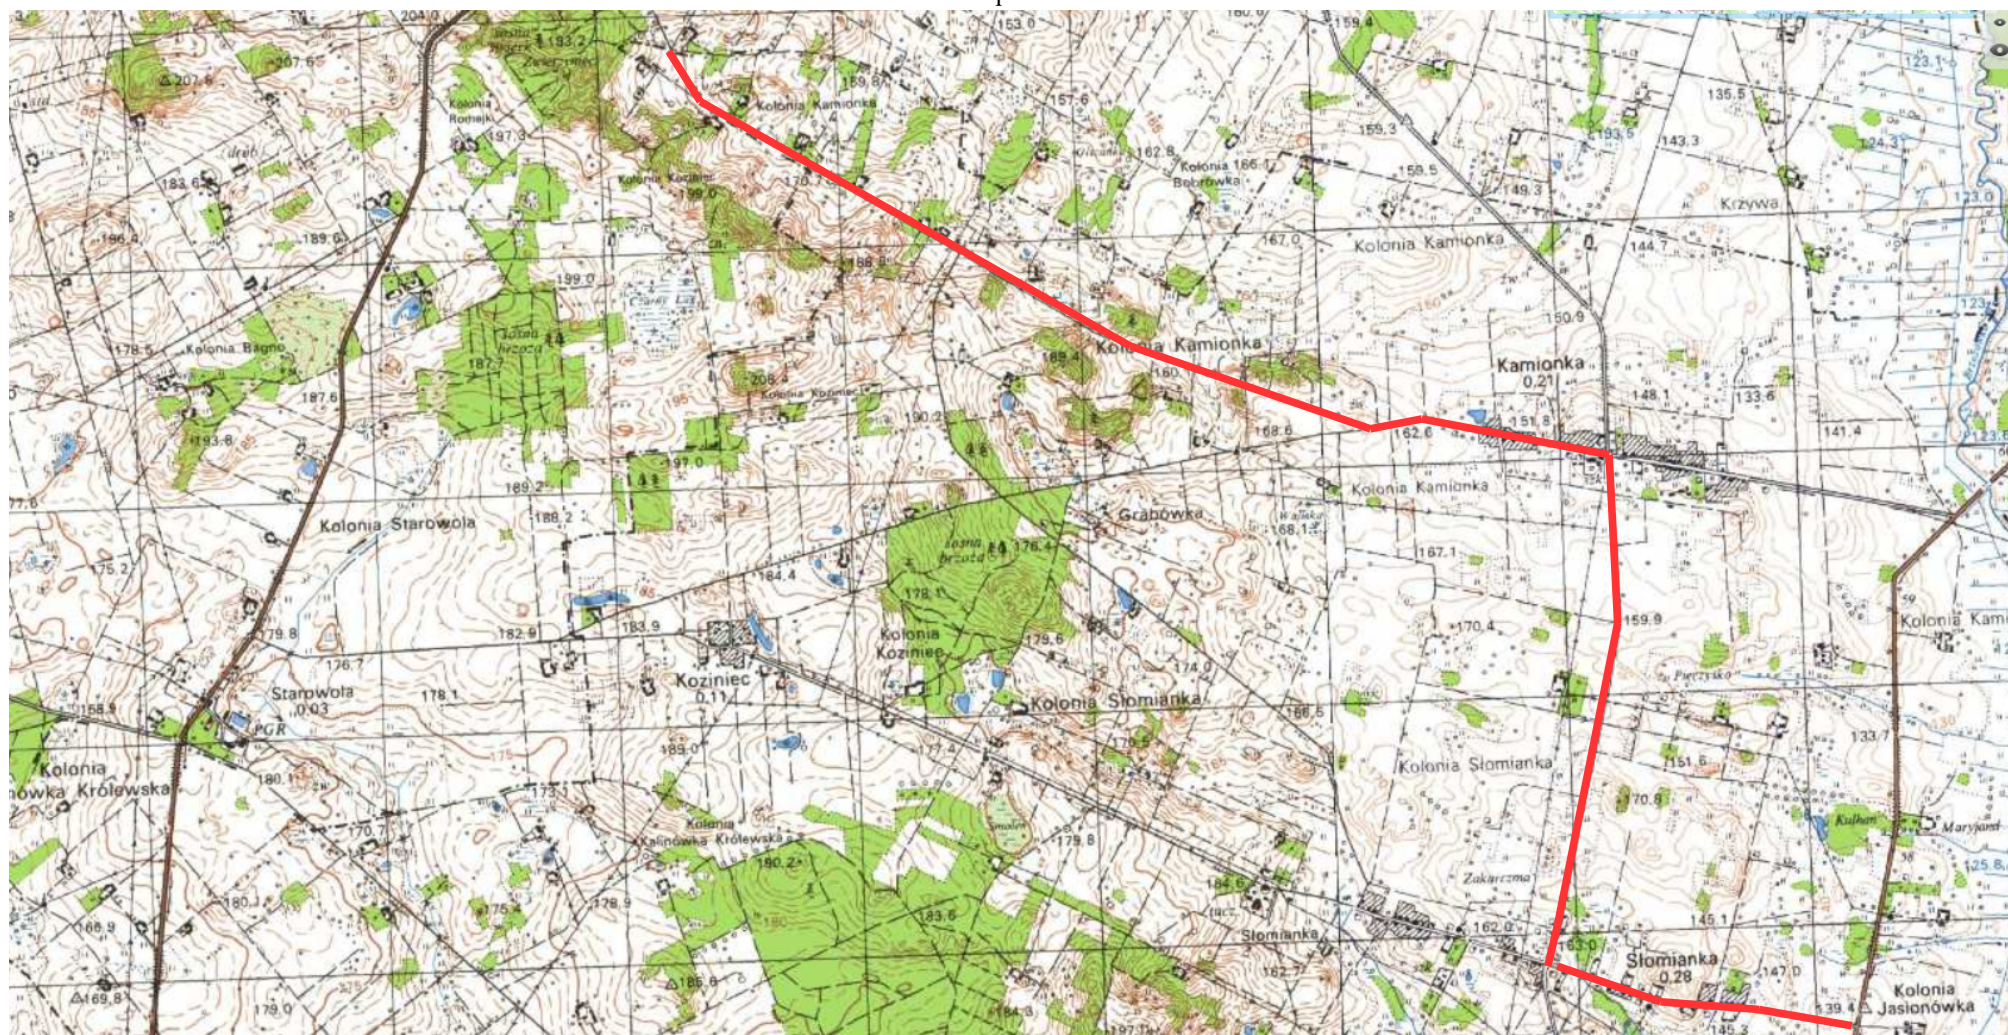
204.0
153.0
159.4
193.2
207.6
207.6
Kolonia Romejki
197.3
Kolonia Kamionka
159.8
157.6
159.3
162.8
Kolonia 166.1
Bobrówka
159.5
149.3
135.5
193.5
143.3
123.1
124.3
Krzywa
Kolonia 199.0
176
183.6
186.4
189.6
199.0
188.8
167.0
Kolonia Kamionka
144.7
123.0
178.5
Kolonia Bagno
187.7
206
Kolonia Koziniec
150.9
Kolonia Kamionka
189.4
160
Kamionka
0.21
148.1
133.6
187.6
193.8
190.2
168.6
162.6
151.8
141.4
197.0
189.2
188.2
Kolonia Starowola
Grabówka
168.1
Kolonia Kamionka
167.1
176.4
175.2
184.4
178.1
179.8
182.9
183.9
170.4
159.9
Kolonia Koziniec
179.6
Kolonia Kam
176.7
174.0
Starowola
0.03
178.1
Koziniec
0.11
Kolonia Słomianka
158.9
PGR
186.5
Pieczysko
133.7
189.0
177.4
Kolonia Słomianka
151.6
Kolonia
owka Królewska
180.1
173.3
170.8
170.7
Kolonia
Kalinówka Królewska
180.2
179.8
Kulbat
Maryjanka
Zakarczma
125.8
180.1
175.2
178.9
183.6
184.6
145.1
168.9
Słomianka
162.0
163.0
Słomianka
0.28
147.0
Kolonia
Jasionówka
169.8
179.0
185.6
162.7
197.1
139.4